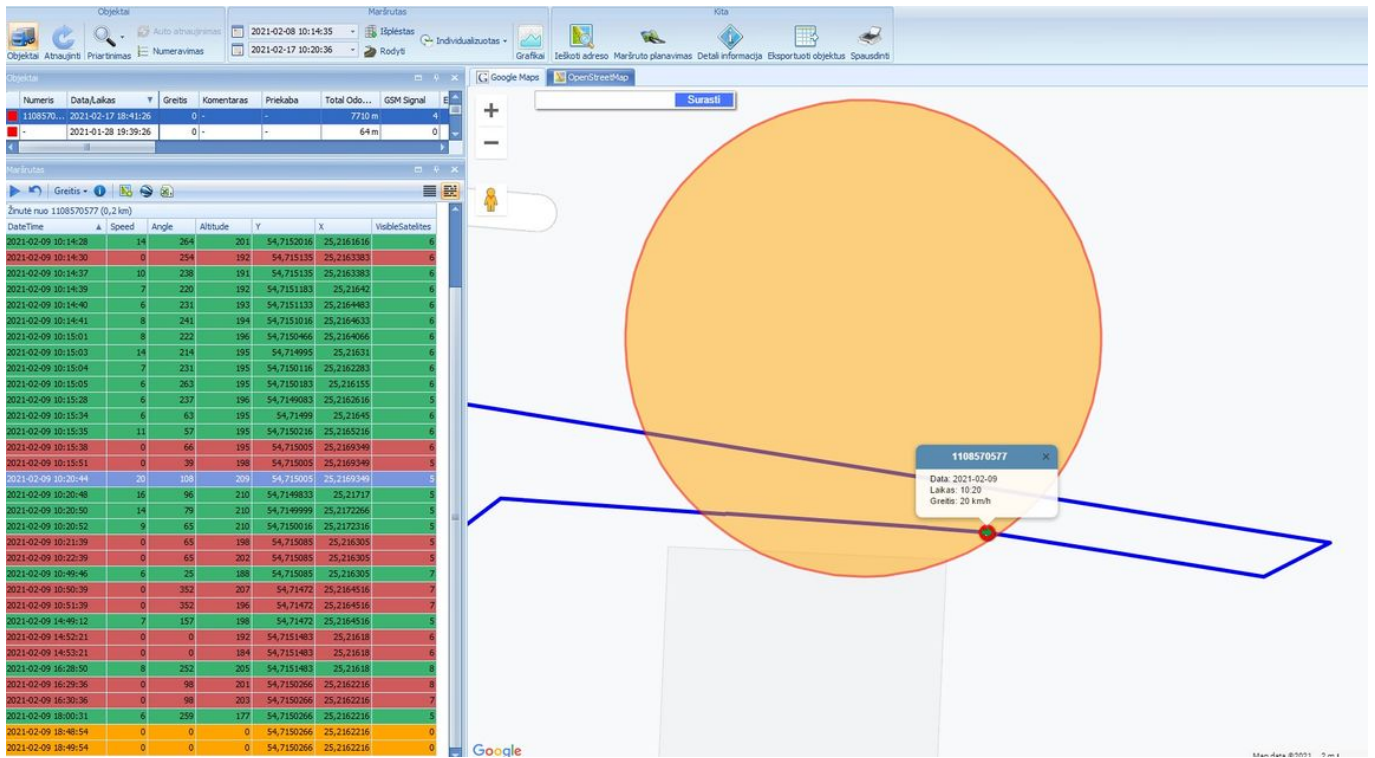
Objektai
Objektai Atnaujinti Priartinimas Auto atnaujinimas Numeravimas

Maršrutas
2021-02-08 10:14:35
2021-02-17 10:20:36
Išplėstas
Rodyti
Individualizuotas
Grafikai

Kita
Ieškoti adreso Maršruto planavimas Detali informacija Eksportuoti objektus Spausdinti

Objektai

| Numeris | Data/Laikas | Greitis | Komentaras | Priekaba | Total Odo... | GSM Signal |
|---|---|---|---|---|---|---|
| 1108570... | 2021-02-17 18:41:26 | 0 | - | - | 7710 m | 4 |
| - | 2021-01-28 19:39:26 | 0 | - | - | 64 m | 0 |

Maršrutas
Greitis
Žinutė nuo 1108570577 (0,2 km)

| DateTime | Speed | Angle | Altitude | Y | X | VisibleSatelites |
|---|---|---|---|---|---|---|
| 2021-02-09 10:14:28 | 14 | 264 | 201 | 54,7152016 | 25,2161616 | 6 |
| 2021-02-09 10:14:30 | 0 | 254 | 192 | 54,715135 | 25,2163383 | 6 |
| 2021-02-09 10:14:37 | 10 | 238 | 191 | 54,715135 | 25,2163383 | 6 |
| 2021-02-09 10:14:39 | 7 | 220 | 192 | 54,7151183 | 25,21642 | 6 |
| 2021-02-09 10:14:40 | 6 | 231 | 193 | 54,7151133 | 25,2164483 | 6 |
| 2021-02-09 10:14:41 | 8 | 241 | 194 | 54,7151016 | 25,2164633 | 6 |
| 2021-02-09 10:15:01 | 8 | 222 | 196 | 54,7150466 | 25,2164066 | 6 |
| 2021-02-09 10:15:03 | 14 | 214 | 195 | 54,714995 | 25,21631 | 6 |
| 2021-02-09 10:15:04 | 7 | 231 | 195 | 54,7150116 | 25,2162283 | 6 |
| 2021-02-09 10:15:05 | 6 | 263 | 195 | 54,7150183 | 25,216155 | 6 |
| 2021-02-09 10:15:28 | 6 | 237 | 196 | 54,7149083 | 25,2162616 | 5 |
| 2021-02-09 10:15:34 | 6 | 63 | 195 | 54,71499 | 25,21645 | 6 |
| 2021-02-09 10:15:35 | 11 | 57 | 195 | 54,7150216 | 25,2165216 | 6 |
| 2021-02-09 10:15:38 | 0 | 66 | 195 | 54,715005 | 25,2169349 | 6 |
| 2021-02-09 10:15:51 | 0 | 39 | 198 | 54,715005 | 25,2169349 | 5 |
| 2021-02-09 10:20:44 | 20 | 108 | 209 | 54,715005 | 25,2169349 | 5 |
| 2021-02-09 10:20:48 | 16 | 96 | 210 | 54,7149833 | 25,21717 | 5 |
| 2021-02-09 10:20:50 | 14 | 79 | 210 | 54,7149999 | 25,2172266 | 5 |
| 2021-02-09 10:20:52 | 9 | 65 | 210 | 54,7150016 | 25,2172316 | 5 |
| 2021-02-09 10:21:39 | 0 | 65 | 198 | 54,715085 | 25,216305 | 5 |
| 2021-02-09 10:22:39 | 0 | 65 | 202 | 54,715085 | 25,216305 | 5 |
| 2021-02-09 10:49:46 | 6 | 25 | 188 | 54,715085 | 25,216305 | 7 |
| 2021-02-09 10:50:39 | 0 | 352 | 207 | 54,71472 | 25,2164516 | 7 |
| 2021-02-09 10:51:39 | 0 | 352 | 196 | 54,71472 | 25,2164516 | 7 |
| 2021-02-09 14:49:12 | 7 | 157 | 198 | 54,71472 | 25,2164516 | 5 |
| 2021-02-09 14:52:21 | 0 | 0 | 192 | 54,7151483 | 25,21618 | 6 |
| 2021-02-09 14:53:21 | 0 | 0 | 184 | 54,7151483 | 25,21618 | 6 |
| 2021-02-09 16:28:50 | 8 | 252 | 205 | 54,7151483 | 25,21618 | 8 |
| 2021-02-09 16:29:36 | 0 | 98 | 201 | 54,7150266 | 25,2162216 | 8 |
| 2021-02-09 16:30:36 | 0 | 98 | 203 | 54,7150266 | 25,2162216 | 7 |
| 2021-02-09 18:00:31 | 6 | 259 | 177 | 54,7150266 | 25,2162216 | 5 |
| 2021-02-09 18:48:54 | 0 | 0 | 0 | 54,7150266 | 25,2162216 | 0 |
| 2021-02-09 18:49:54 | 0 | 0 | 0 | 54,7150266 | 25,2162216 | 0 |

Google Maps OpenStreetMap
Surasti
+
−
1108570577
Data: 2021-02-09
Laikas: 10:20
Greitis: 20 km/h
Google
Map data ©2021 2 m